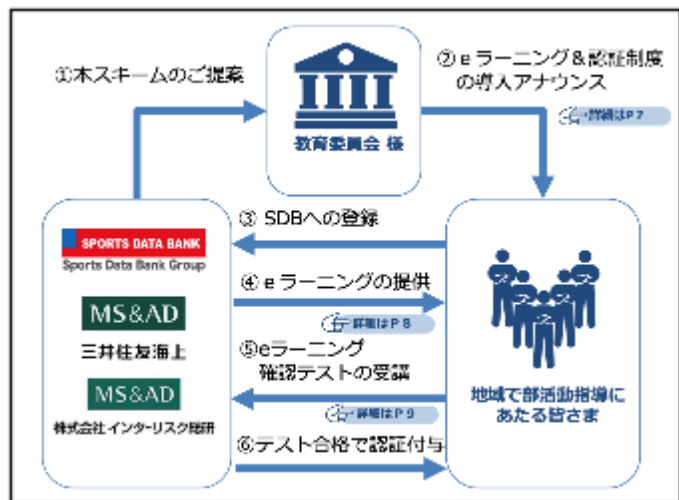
①本スキームのご提案

②eラーニング＆認証制度の導入アナウンス

詳細はP7

教育委員会 様

③ SDBへの登録

SPORTS DATA BANK
Sports Data Bank Group

MS&AD
三井住友海上

MS&AD
株式会社 インターリスク総研

④ eラーニングの提供

詳細はP8

⑤eラーニング確認テストの受講

詳細はP9

⑥テスト合格で認証付与

地域で部活動指導にあたる皆さま